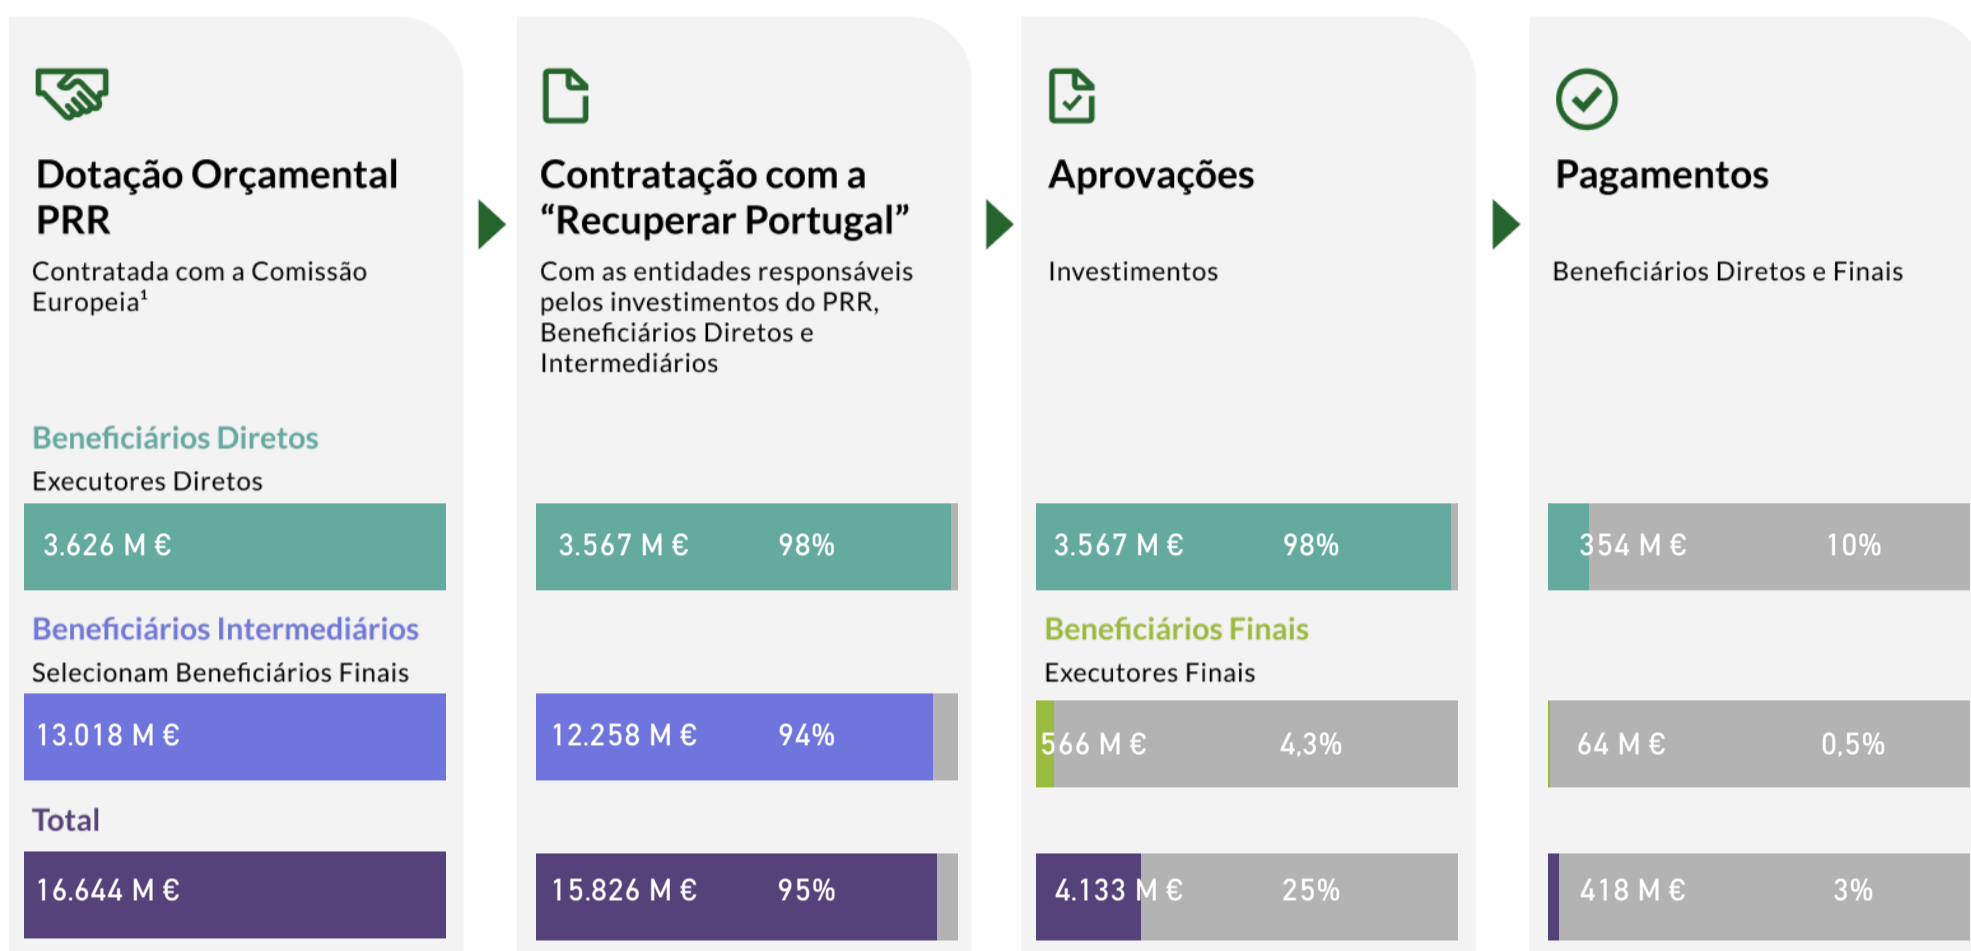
Dotação Orçamental PRR

Contratada com a Comissão Europeia¹

Beneficiários Diretos

Executores Diretos

3.626 M €

Beneficiários Intermediários

Selecionam Beneficiários Finais

13.018 M €

Total

16.644 M €

Contratação com a "Recuperar Portugal"

Com as entidades responsáveis pelos investimentos do PRR, Beneficiários Diretos e Intermediários

3.567 M € 98%

12.258 M € 94%

15.826 M € 95%

Aprovações

Investimentos

3.567 M € 98%

Beneficiários Finais

Executores Finais

566 M € 4,3%

4.133 M € 25%

Pagamentos

Beneficiários Diretos e Finais

354 M € 10%

64 M € 0,5%

418 M € 3%